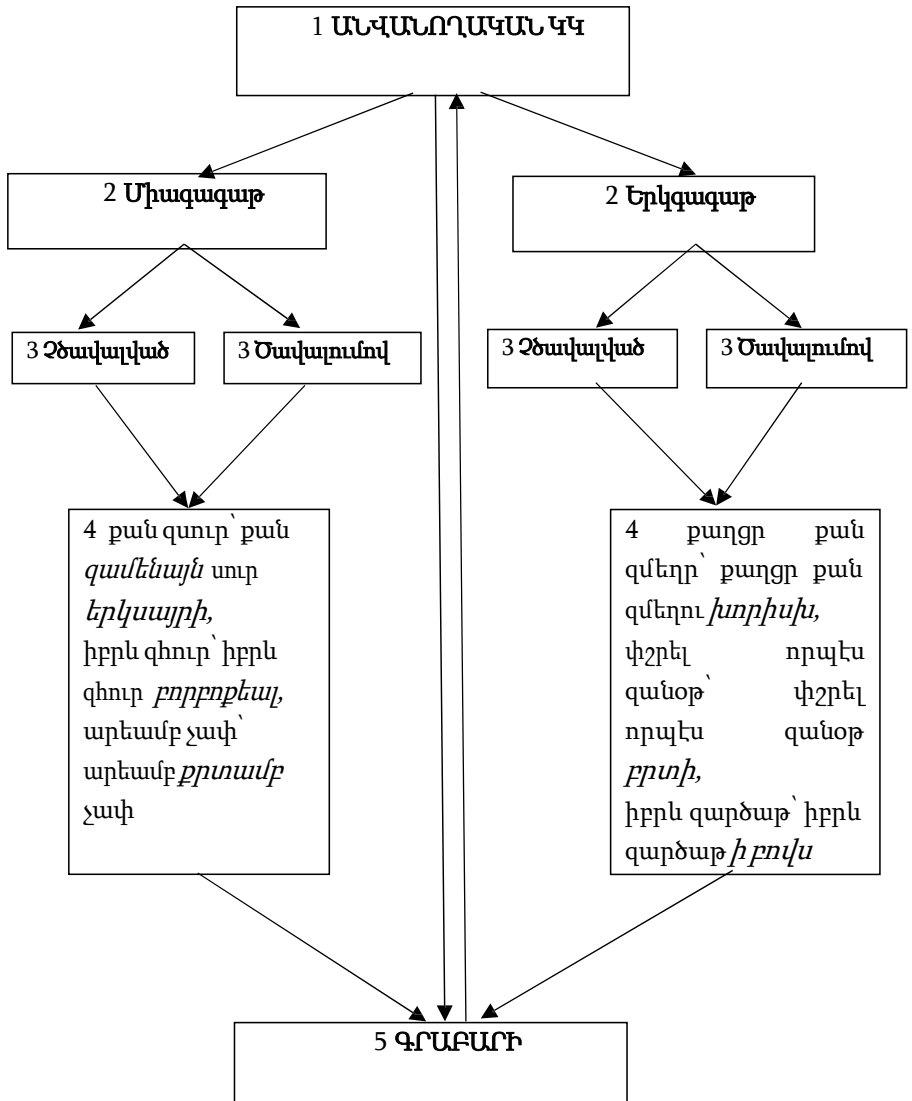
1 ԱՆՎԱՆՈՂԱԿԱՆ ԿԿ

2 Միազազաթ

2 Երկզազաթ

3 Չծավալված

3 Ծավալումով

3 Չծավալված

3 Ծավալումով

4 քան զուր՝ քան *զամենայն* սուր *երկսայրի,* իբրև զհուր՝ իբրև զհուր *բորբոքեալ,* արեամբ չափ՝ արեամբ *քրտամբ* չափ

4 քաղցր քան զմեղր՝ քաղցր քան զմեղու *խորիսխ,* փշրել որպէս զանօթ՝ փշրել որպէս զանօթ *բրտի,* իբրև զարծաթ՝ իբրև զարծաթ *ի բովս*

5 ԳՐԱԲԱՐԻ